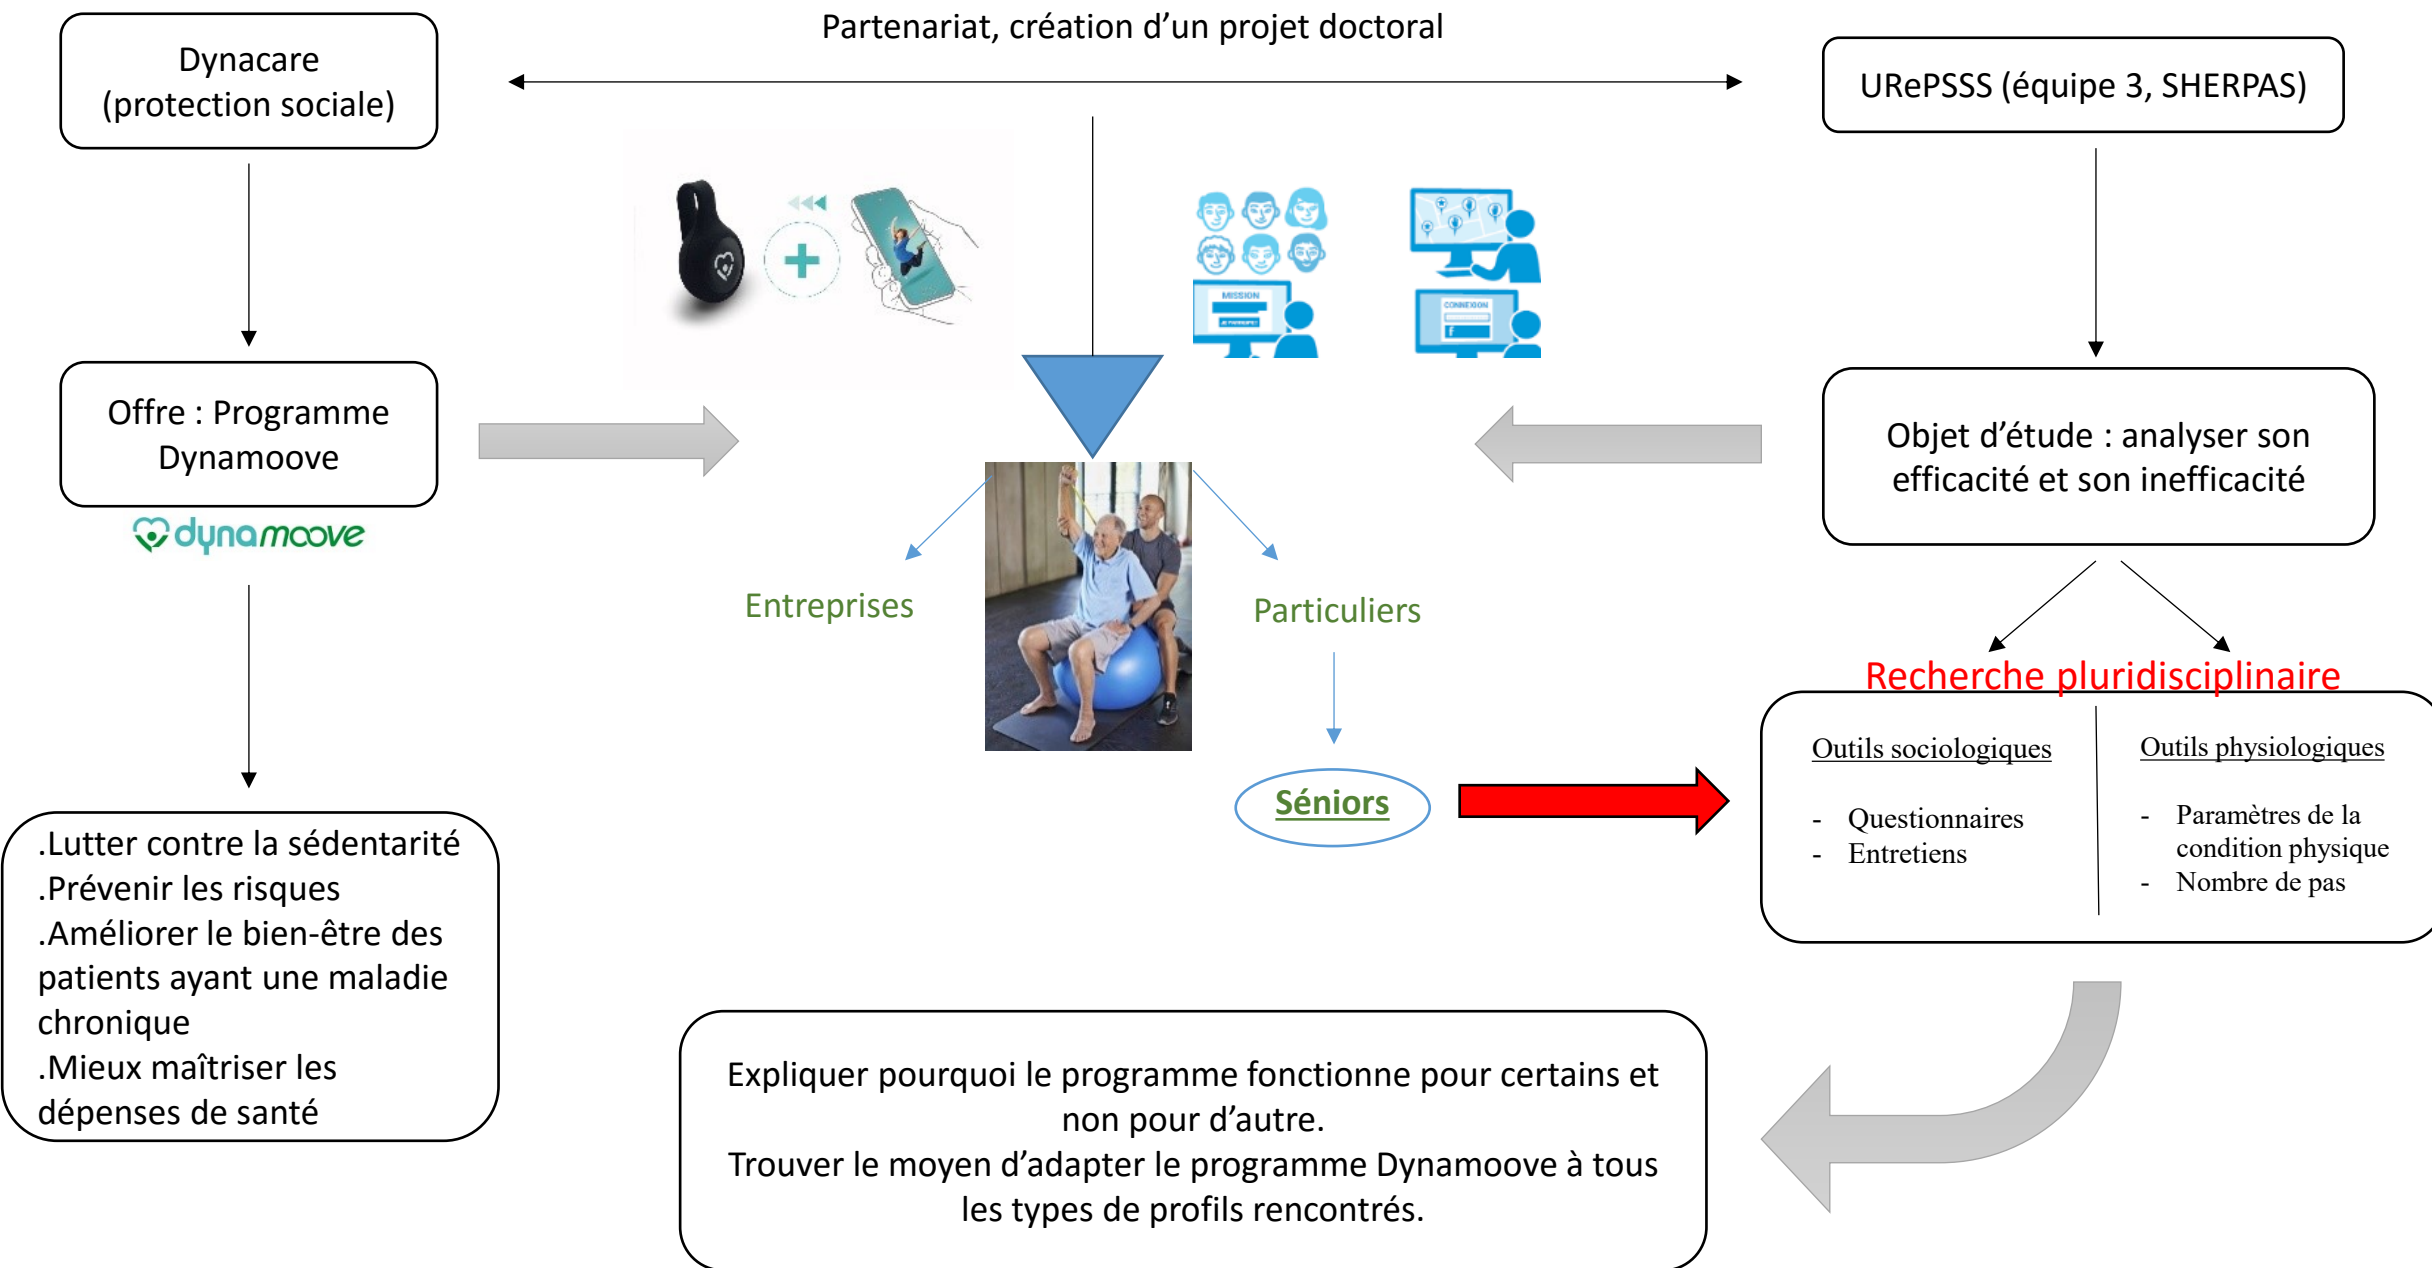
Dynacare (protection sociale)

Partenariat, création d'un projet doctoral

URePSSS (équipe 3, SHERPAS)

MISSION

CONNEXION

Offre : Programme Dynamoove

dynamoove

Objet d'étude : analyser son efficacité et son inefficacité

Entreprises

Particuliers

Recherche pluridisciplinaire

Outils sociologiques

- Questionnaires
- Entretiens

Outils physiologiques

- Paramètres de la condition physique
- Nombre de pas

Séniors

.Lutter contre la sédentarité
.Prévenir les risques
.Améliorer le bien-être des patients ayant une maladie chronique
.Mieux maîtriser les dépenses de santé

Expliquer pourquoi le programme fonctionne pour certains et non pour d'autre.
Trouver le moyen d'adapter le programme Dynamoove à tous les types de profils rencontrés.